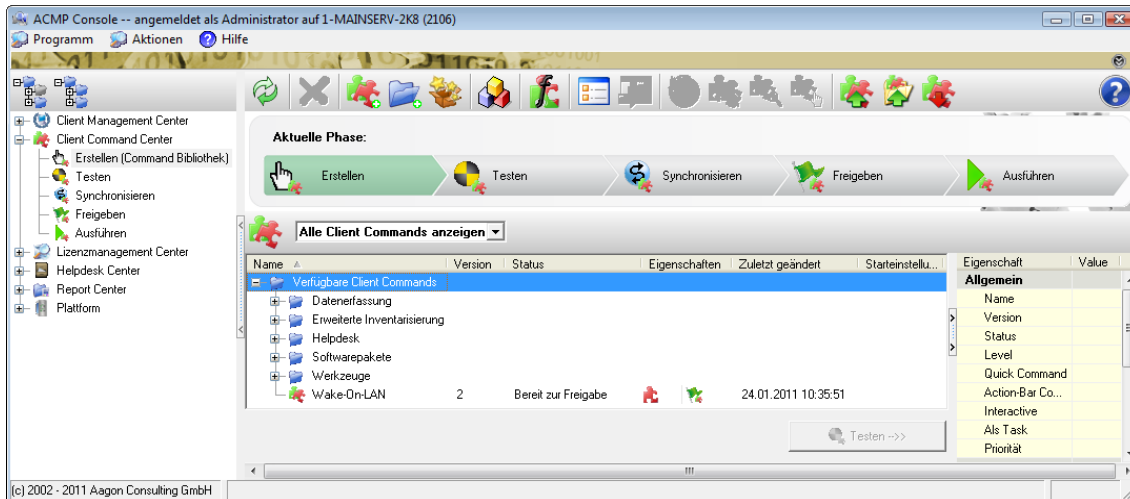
ACMP Console -- angemeldet als Administrator auf 1-MAINSERV-2K8 (2106)

Programm Aktionen Hilfe

Client Management Center
Client Command Center
Erstellen (Command Bibliothek)
Testen
Synchronisieren
Freigeben
Ausführen
Lizenzmanagement Center
Helpdesk Center
Report Center
Plattform

Aktuelle Phase:

Erstellen Testen Synchronisieren Freigeben Ausführen

Alle Client Commands anzeigen

| Name | Version | Status | Eigenschaften | Zuletzt geändert | Starteinstellu... |
|---|---|---|---|---|---|
| Verfügbare Client Commands | | | | | |
| Datenerfassung | | | | | |
| Erweiterte Inventarisierung | | | | | |
| Helpdesk | | | | | |
| Softwarepakete | | | | | |
| Werkzeuge | | | | | |
| Wake-On-LAN | 2 | Bereit zur Freigabe | | 24.01.2011 10:35:51 | |

Testen -->>

| Eigenschaft | Value |
|---|---|
| Allgemein | |
| Name | |
| Version | |
| Status | |
| Level | |
| Quick Command | |
| Action-Bar Co... | |
| Interactive | |
| Als Task | |
| Priorität | |

(c) 2002 - 2011 Aagon Consulting GmbH